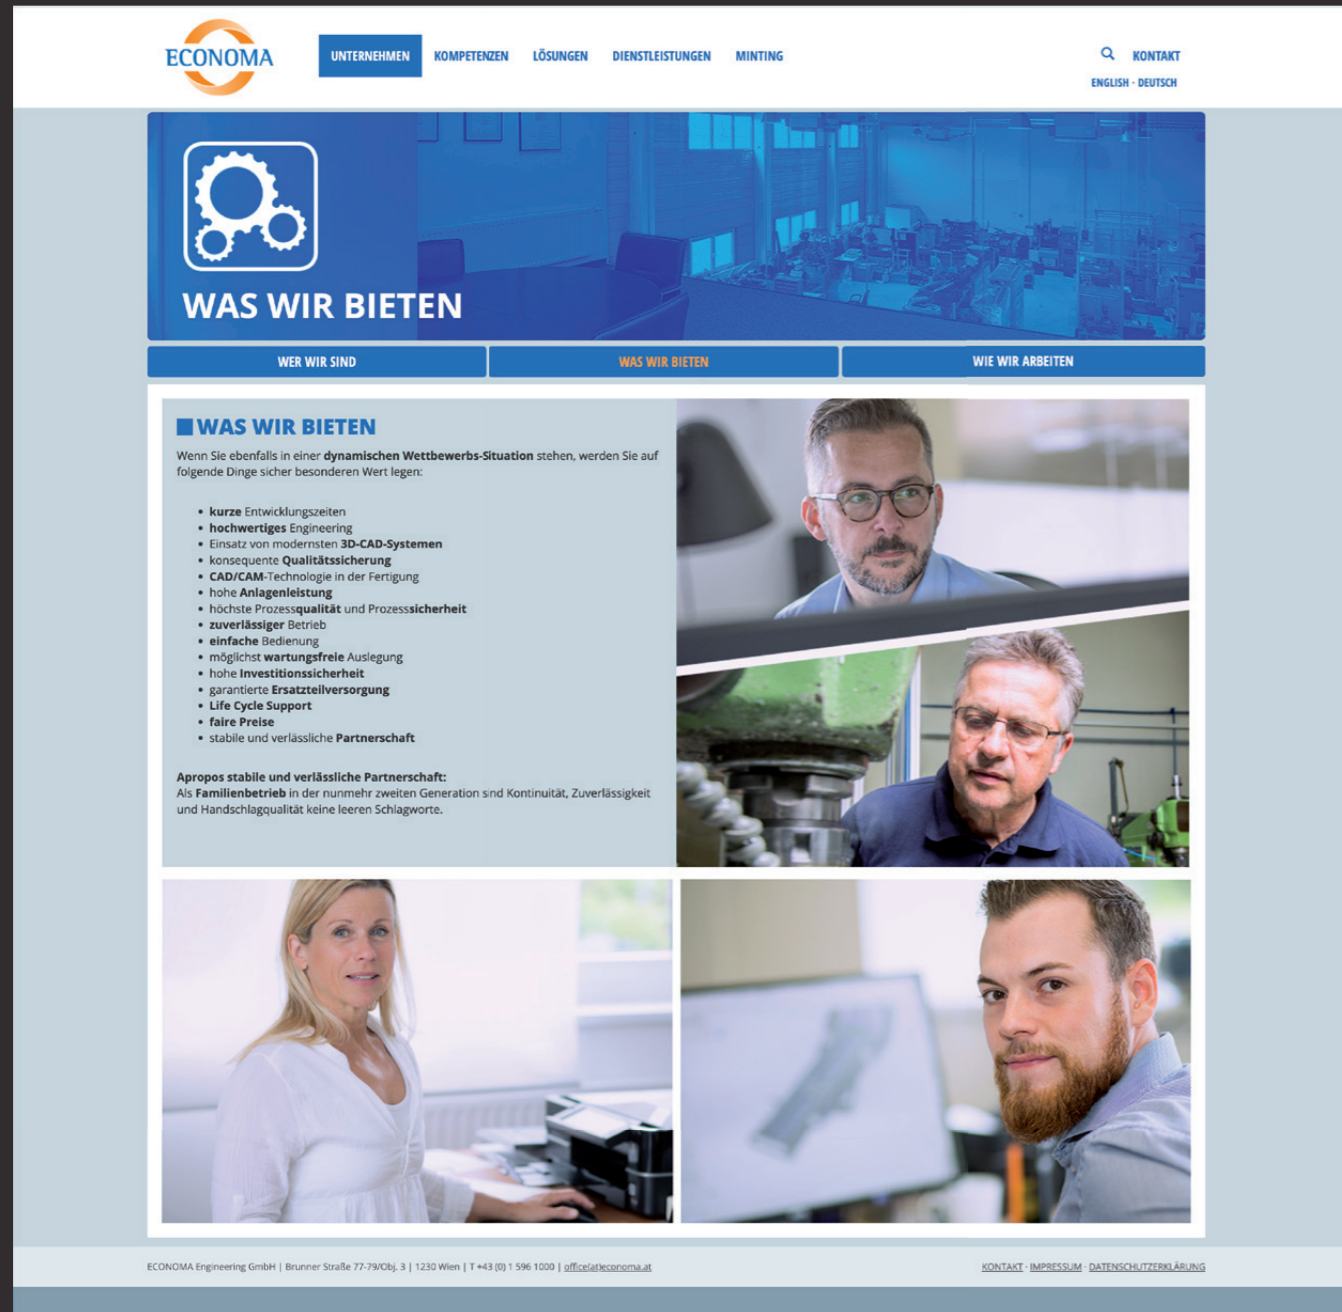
ECONOMA

UNTERNEHMEN KOMPETENZEN LÖSUNGEN DIENSTLEISTUNGEN MINTING

KONTAKT
ENGLISH · DEUTSCH

WAS WIR BIETEN

WER WIR SIND | WAS WIR BIETEN | WIE WIR ARBEITEN

WAS WIR BIETEN

Wenn Sie ebenfalls in einer dynamischen Wettbewerbs-Situation stehen, werden Sie auf folgende Dinge sicher besonderen Wert legen:

- kurze Entwicklungszeiten
- hochwertiges Engineering
- Einsatz von modernsten 3D-CAD-Systemen
- konsequente Qualitätssicherung
- CAD/CAM-Technologie in der Fertigung
- hohe Anlagenleistung
- höchste Prozessqualität und Prozesssicherheit
- zuverlässiger Betrieb
- einfache Bedienung
- möglichst wartungsfreie Auslegung
- hohe Investitionssicherheit
- garantierte Ersatzteilversorgung
- Life Cycle Support
- faire Preise
- stabile und verlässliche Partnerschaft

Apropos stabile und verlässliche Partnerschaft:
Als Familienbetrieb in der nunmehr zweiten Generation sind Kontinuität, Zuverlässigkeit und Handschlagqualität keine leeren Schlagworte.

ECONOMA Engineering GmbH | Brunner Straße 77-79/Obj. 3 | 1230 Wien | T +43 (0) 1 596 1000 | office(at)economa.at

KONTAKT · IMPRESSUM · DATENSCHUTZERKLÄRUNG